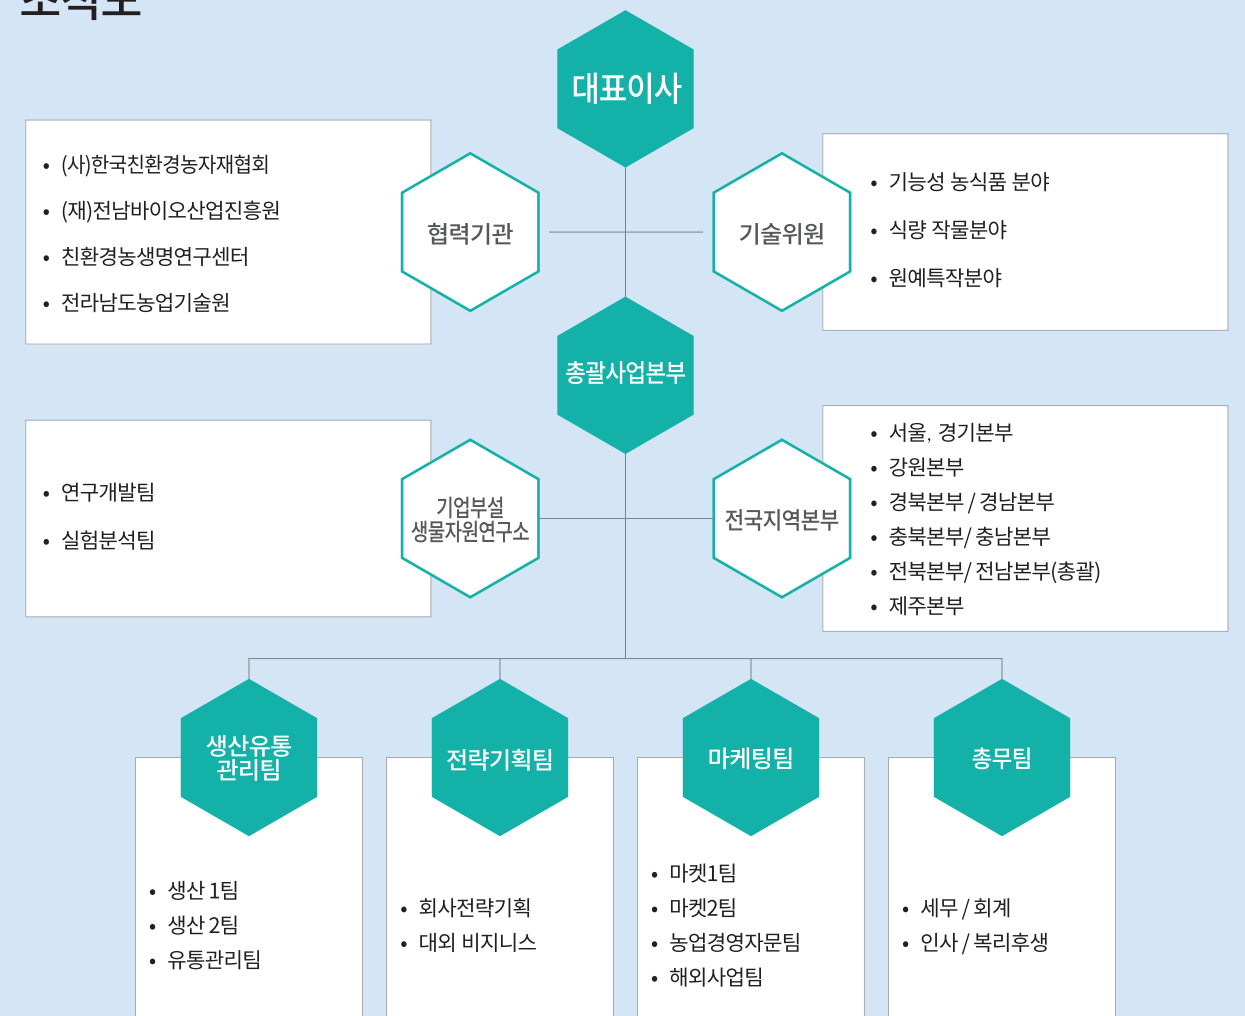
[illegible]

대표이사

- (사)한국친환경농자재협회
- (재)전남바이오산업진흥원
- 친환경농생명연구센터
- 전라남도농업기술원

협력기관

기술위원

- 기능성 농식품 분야
- 식량 작물분야
- 원예특작분야

총괄사업본부

- 연구개발팀
- 실험분석팀

기업부설 생물자원연구소

전국지역본부

- 서울, 경기본부
- 강원본부
- 경북본부 / 경남본부
- 충북본부/ 충남본부
- 전북본부/ 전남본부(총괄)
- 제주본부

생산유통 관리팀

- 생산 1팀
- 생산 2팀
- 유통관리팀

전략기획팀

- 회사전략기획
- 대외 비지니스

마케팅팀

- 마켓1팀
- 마켓2팀
- 농업경영자문팀
- 해외사업팀

총무팀

- 세무 / 회계
- 인사 / 복리후생